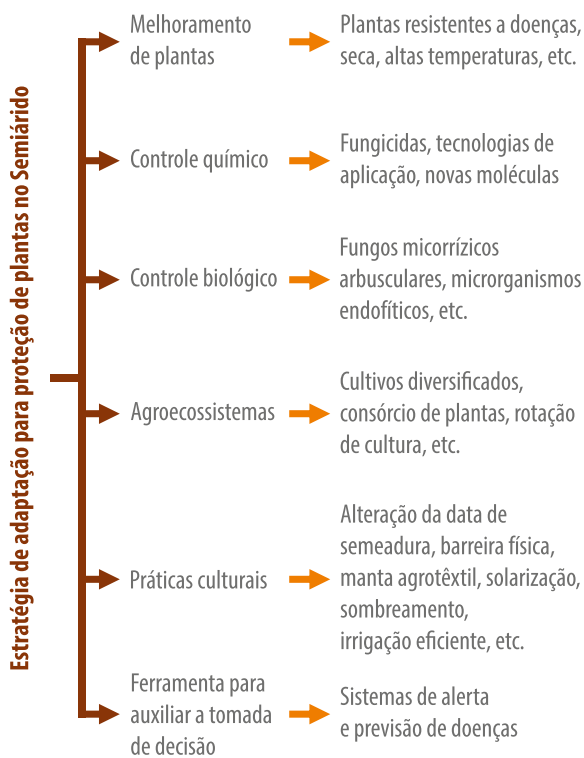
Estratégia de adaptação para proteção de plantas no Semiárido

Melhoramento de plantas

Plantas resistentes a doenças, seca, altas temperaturas, etc.

Controle químico

Fungicidas, tecnologias de aplicação, novas moléculas

Controle biológico

Fungos micorrízicos arbusculares, microrganismos endofíticos, etc.

Agroecossistemas

Cultivos diversificados, consórcio de plantas, rotação de cultura, etc.

Práticas culturais

Alteração da data de semeadura, barreira física, manta agrotêxtil, solarização, sombreamento, irrigação eficiente, etc.

Ferramenta para auxiliar a tomada de decisão

Sistemas de alerta e previsão de doenças